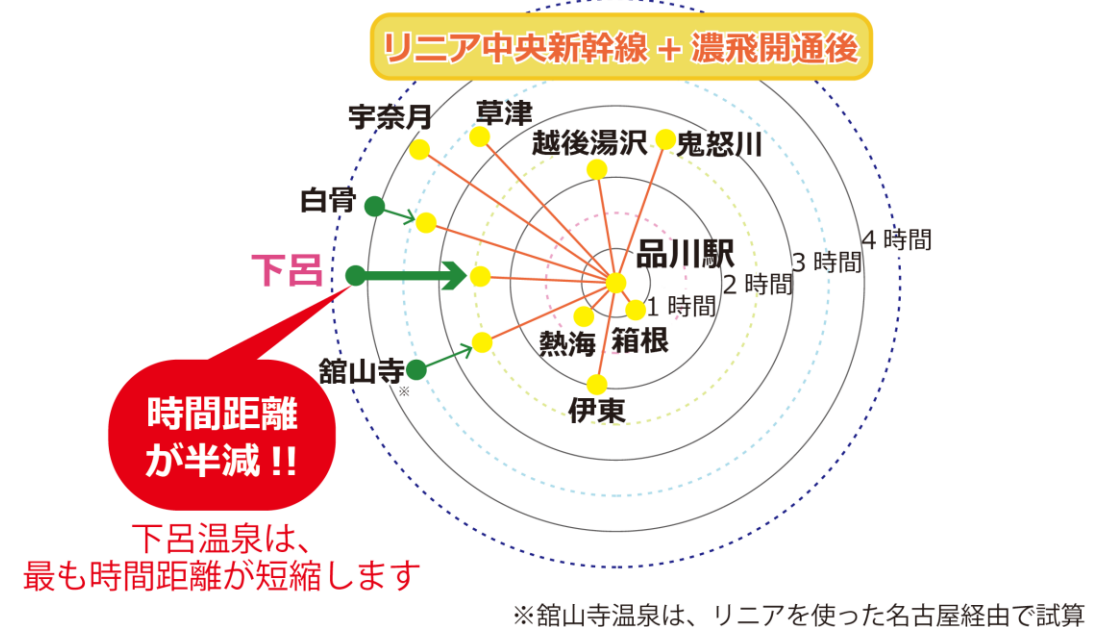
リニア中央新幹線 + 濃飛開通後

宇奈月
草津
越後湯沢
鬼怒川
白骨
品川駅
4 時間
3 時間
2 時間
1 時間
下呂
熱海
箱根
舘山寺
※
伊東

時間距離が半減 !!

下呂温泉は、
最も時間距離が短縮します

※舘山寺温泉は、リニアを使った名古屋経由で試算